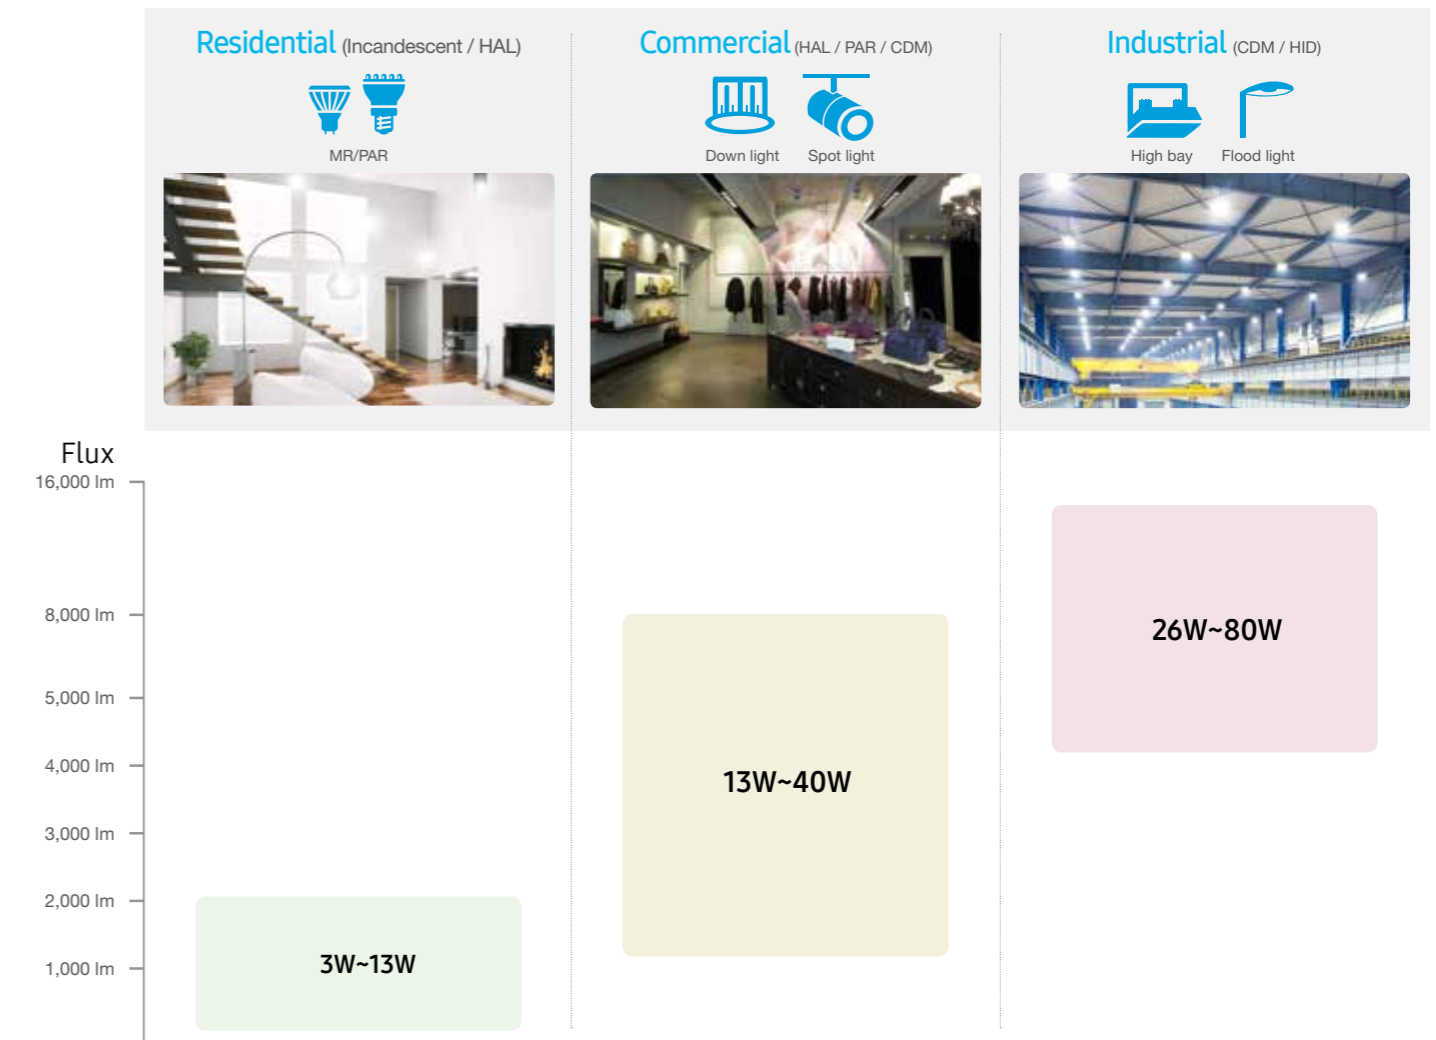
Residential (Incandescent / HAL)

MR/PAR

Commercial (HAL / PAR / CDM)

Down light

Spot light

Industrial (CDM / HID)

High bay

Flood light

Flux

16,000 lm

8,000 lm

5,000 lm

4,000 lm

3,000 lm

2,000 lm

1,000 lm

3W~13W

13W~40W

26W~80W